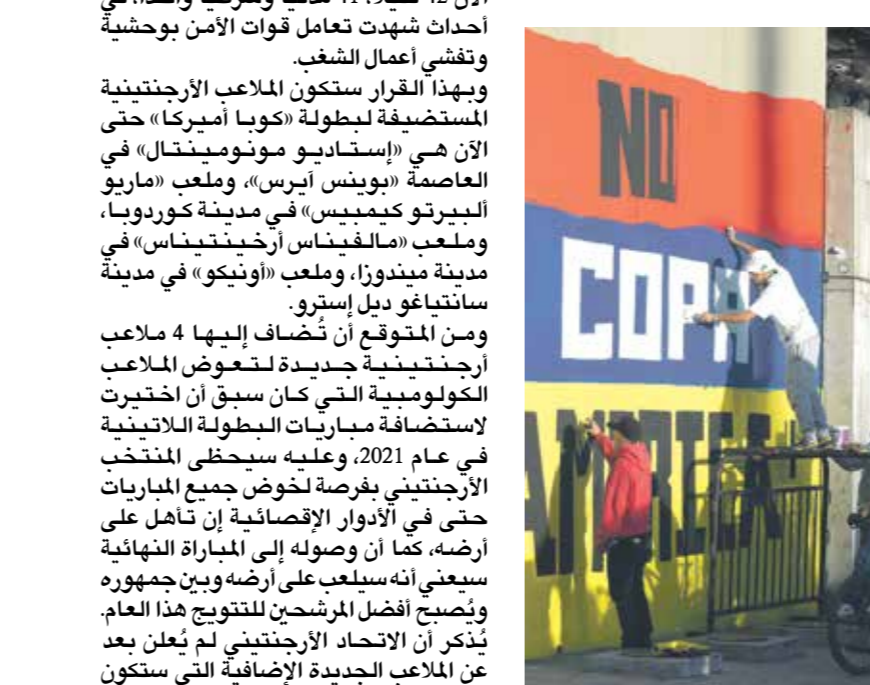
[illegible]
أحداث شهدت تعامل قوات الأمن بوحشية وتفشي أعمال الشغب.
وبهذا القرار ستكون الملاعب الأرجنتينية المستضيفة لبطولة «كوبا أميركا» حتى الآن هي «إستاديو مونومينتال» في العاصمة «بوينس آيرس»، وملعب «ماريو ألبيرتو كيمبيس» في مدينة كوردوبا، وملعب «مالفيناس أرخينتيناس» في مدينة ميندوزا، وملعب «أونيكو» في مدينة سانتياغو ديل إسترو.
ومن المتوقع أن تُضاف إليها 4 ملاعب أرجنتينية جديدة لتعوض الملاعب الكولومبية التي كان سبق أن اختيرت لاستضافة مباريات البطولة اللاتينية في عام 2021، وعليه سيحظى المنتخب الأرجنتيني بفرصة لخوض جميع المباريات حتى في الأدوار الإقصائية إن تأهل على أرضه، كما أن وصوله إلى المباراة النهائية سيعني أنه سيلعب على أرضه وبين جمهوره ويُصبح أفضل المرشحين للتتويج هذا العام.
يُذكر أن الاتحاد الأرجنتيني لم يُعلن بعد عن الملاعب الجديدة الإضافية التي ستكون

NO
COPA
AMERICA